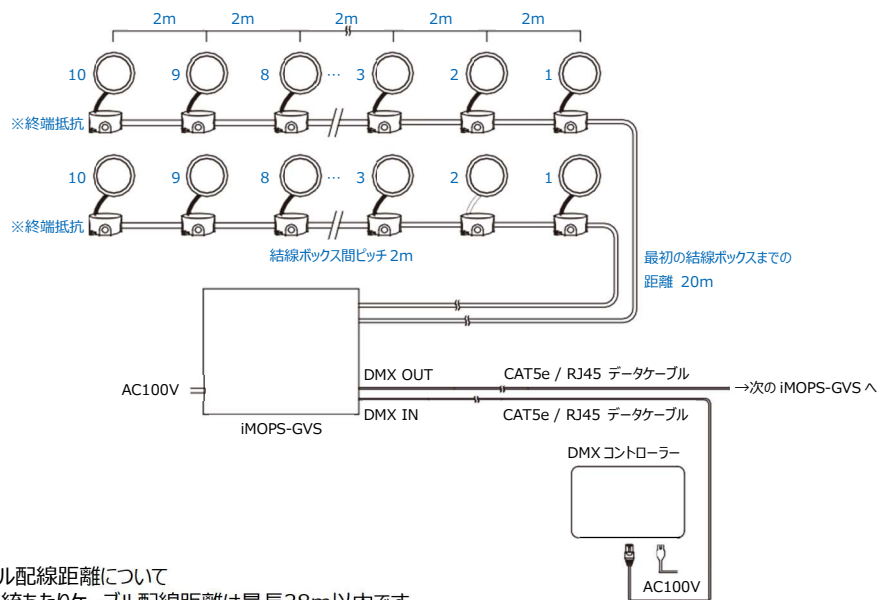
2m 2m 2m 2m 2m

10 9 8 … 3 2 1

※終端抵抗

10 9 8 … 3 2 1

※終端抵抗

結線ボックス間ピッチ 2m

最初の結線ボックスまでの距離 20m

AC100V

iMOPS-GVS

DMX OUT

DMX IN

CAT5e / RJ45 データケーブル

CAT5e / RJ45 データケーブル

→次の iMOPS-GVS へ

DMX コントローラー

AC100V

ル配線距離について

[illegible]